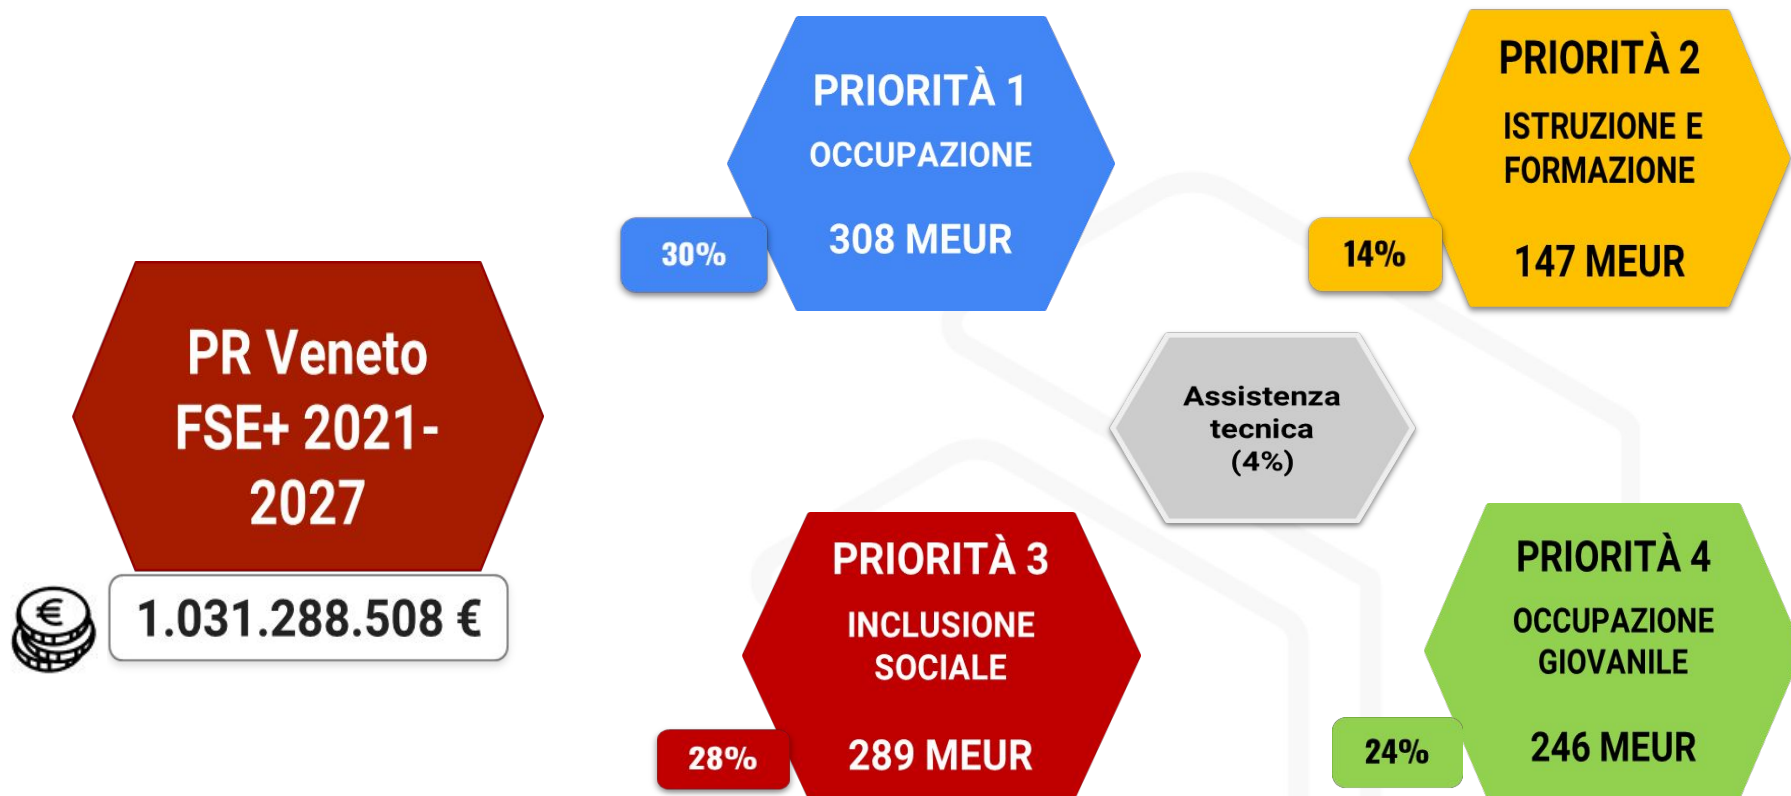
PR Veneto FSE+ 2021-2027

1.031.288.508 €

PRIORITÀ 1
OCCUPAZIONE
308 MEUR
30%

PRIORITÀ 2
ISTRUZIONE E FORMAZIONE
147 MEUR
14%

Assistenza tecnica (4%)

PRIORITÀ 3
INCLUSIONE SOCIALE
289 MEUR
28%

PRIORITÀ 4
OCCUPAZIONE GIOVANILE
246 MEUR
24%